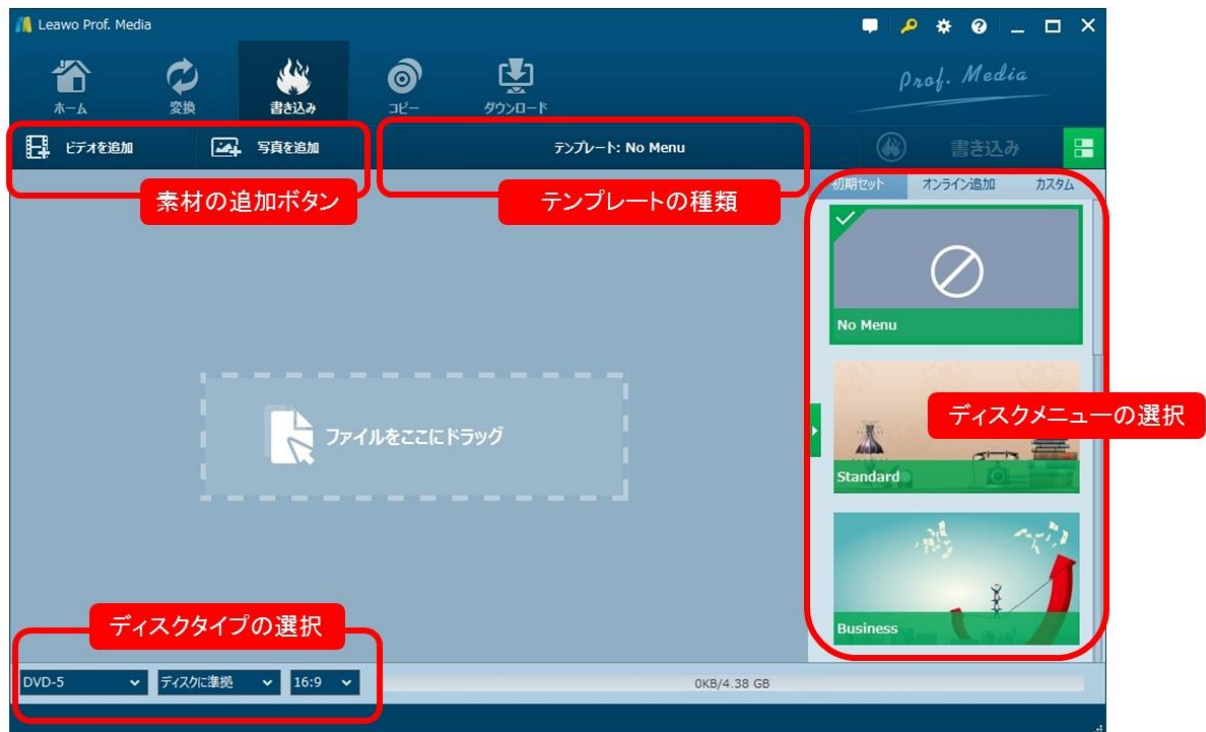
Leawo Prof. Media

ホーム
変換
書き込み
コピー
ダウンロード

Prof. Media

ビデオを追加
写真を追加
テンプレート: No Menu
書き込み

素材の追加ボタン
テンプレートの種類

初期セット
オンライン追加
カスタム

No Menu

ファイルをここにドラッグ

ディスクメニューの選択

Standard

Business

ディスクタイプの選択

DVD-5
ディスクに準拠
16:9
0KB/4.38 GB